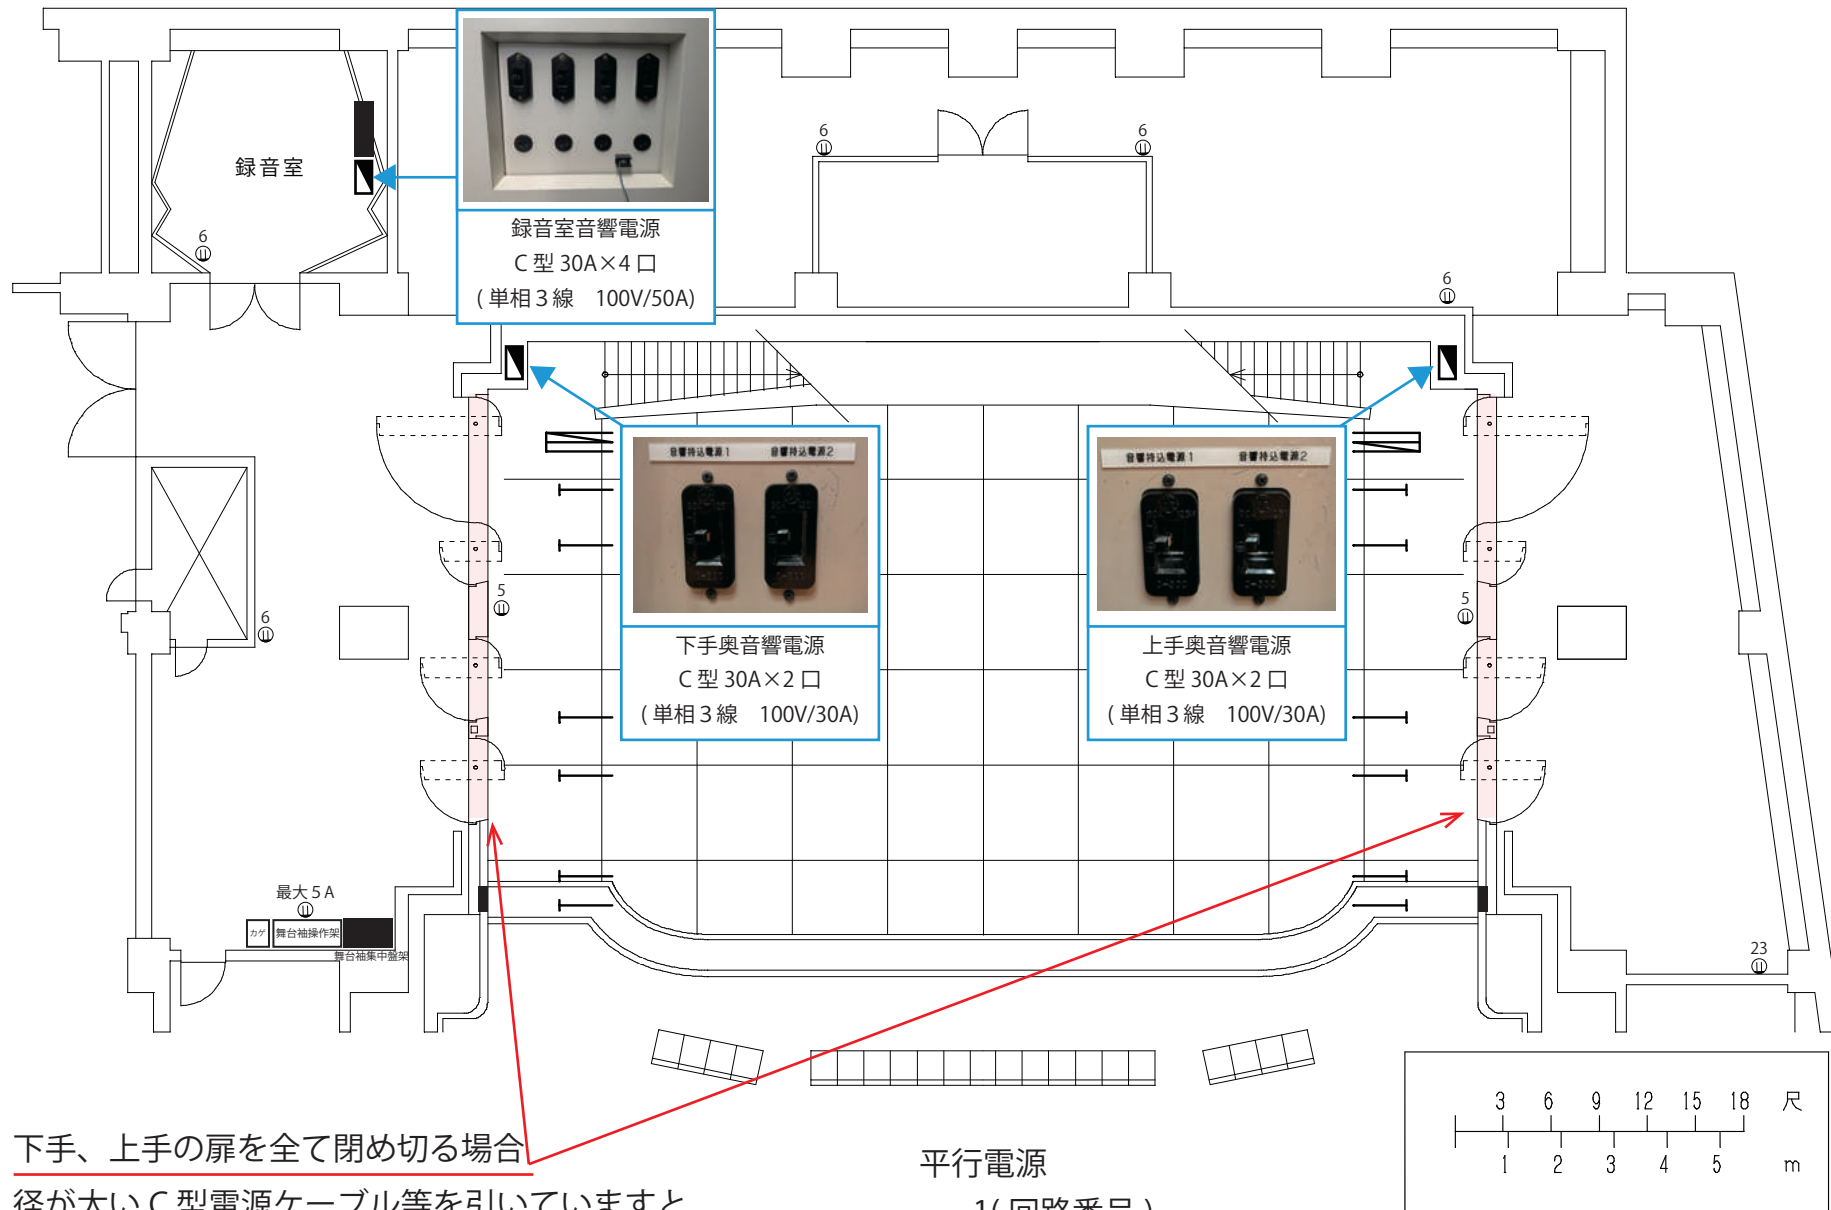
録音室

6

録音室音響電源
C 型 30A×4 口
( 単相 3 線　100V/50A)

6

6

6

音響持込電源1　音響持込電源2

音響持込電源1　音響持込電源2

5

6

下手奥音響電源
C 型 30A×2 口
( 単相 3 線　100V/30A)

上手奥音響電源
C 型 30A×2 口
( 単相 3 線　100V/30A)

5

最大 5 A

カゲ　舞台袖操作架

舞台袖集中盤架

23

3　6　9　12　15　18　尺

1　2　3　4　5　m

下手、上手の扉を全て閉め切る場合

径が大い C 型電源ケーブル等を引いていますと

平行電源

1( 回路番号 )